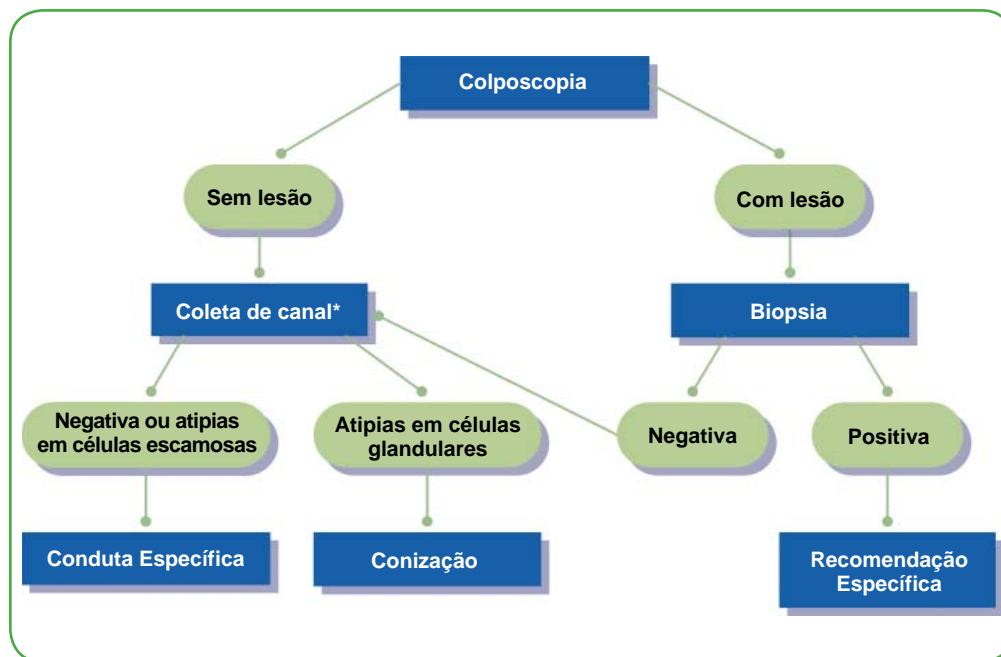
Colposcopia

Sem lesão

Com lesão

Coleta de canal*

Biopsia

Negativa ou atipias em células escamosas

Atipias em células glandulares

Negativa

Positiva

Conduta Específica

Conização

Recomendação Específica